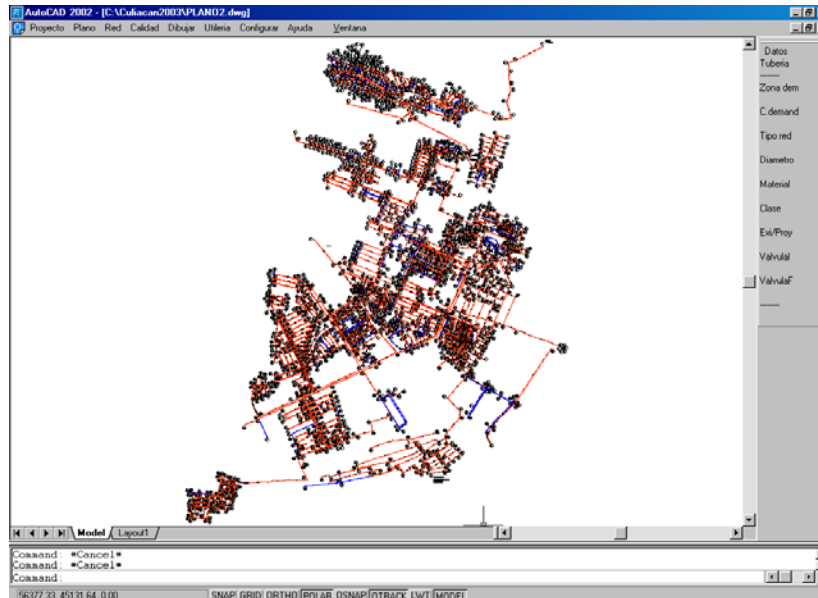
AutoCAD 2002 - [C:\Culiacan2003\PLANO2.dwg]

Proyecto Plano Red Calidad Dibujar Utileria Configurar Ayuda Ventana

Datos
Tuberia
-------
Zona dem
C.demand
Tipo red
Diametro
Material
Clase
Exi/Proy
ValvulaI
ValvulaF
-------

Model Layout1

Command: *Cancel*
Command: *Cancel*
Command:

56377.33, 45131.64, 0.00 SNAP GRID ORTHO POLAR OSNAP OTRACK LWT MODEL